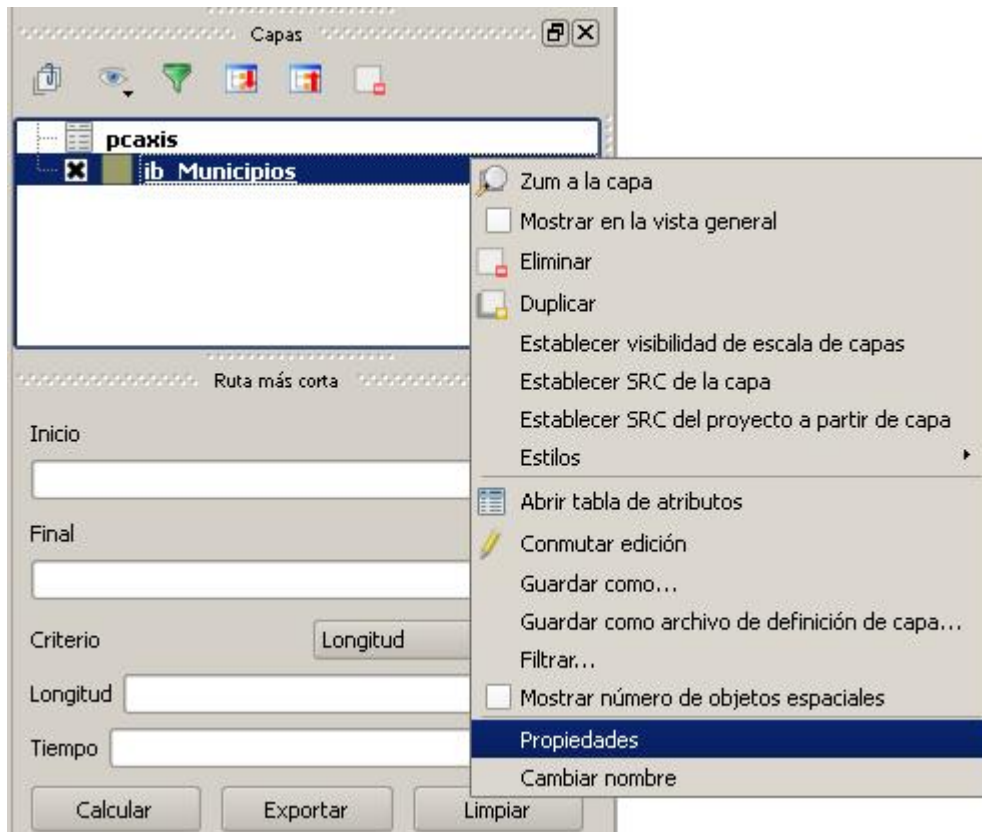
Capas

pcaxis
ib_Municipios

Zum a la capa
Mostrar en la vista general
Eliminar
Duplicar
Establecer visibilidad de escala de capas
Establecer SRC de la capa
Establecer SRC del proyecto a partir de capa
Estilos
Abrir tabla de atributos
Conmutar edición
Guardar como...
Guardar como archivo de definición de capa...
Filtrar...
Mostrar número de objetos espaciales
Propiedades
Cambiar nombre

Ruta más corta

Inicio

Final

Criterio Longitud

Longitud

Tiempo

Calcular Exportar Limpiar